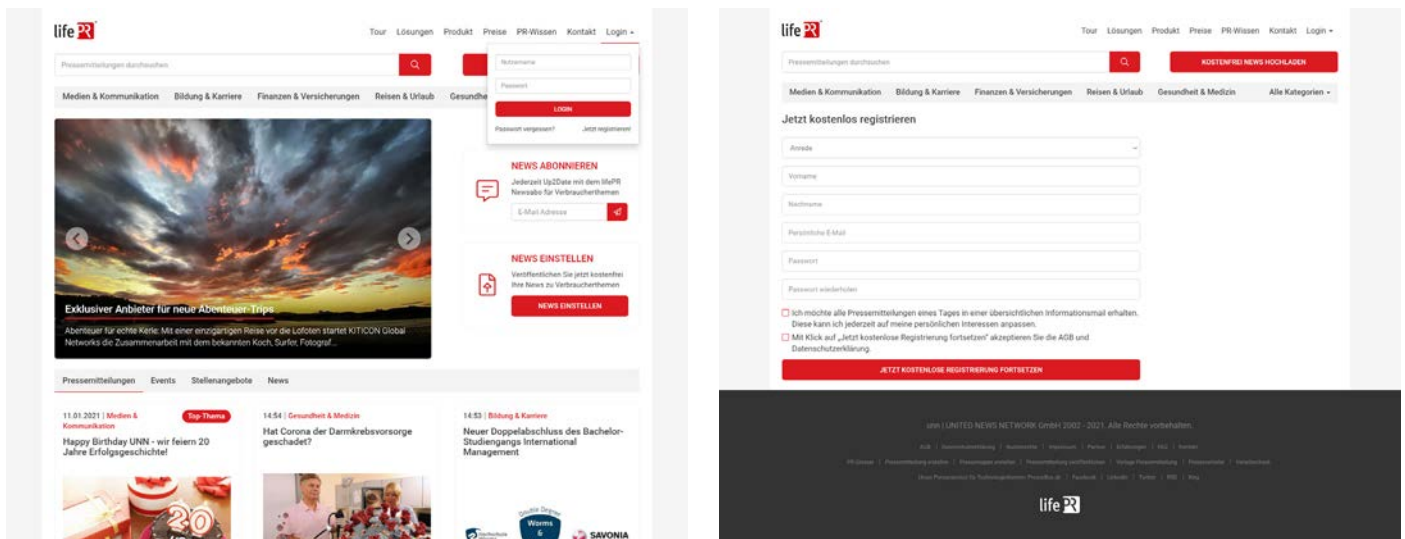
life PR

Tour Lösungen Produkt Preise PR-Wissen Kontakt Login

Pressemitteilungen durchsuchen

Nutzername

Passwort

LOGIN

Passwort vergessen? Jetzt registrieren

Medien & Kommunikation Bildung & Karriere Finanzen & Versicherungen Reisen & Urlaub Gesundheit

Exklusiver Anbieter für neue Abenteuer-Trips

Abenteuer für echte Kerle: Mit einer einzigartigen Reise vor die Lofoten startet KITICON Global Networks die Zusammenarbeit mit dem bekannten Koch, Surfer, Fotograf...

NEWS ABONNIEREN

Jederzeit Up2Date mit dem lifePR Newsabo für Verbraucherthemen

E-Mail Adresse

NEWS EINSTELLEN

Veröffentlichen Sie jetzt kostenfrei Ihre News zu Verbraucherthemen

NEWS EINSTELLEN

Pressemitteilungen Events Stellenangebote News

11.01.2021 | Medien & Kommunikation Top-Thema

Happy Birthday UNN - wir feiern 20 Jahre Erfolgsgeschichte!

14:54 | Gesundheit & Medizin

Hat Corona der Darmkrebsvorsorge geschadet?

14:53 | Bildung & Karriere

Neuer Doppelabschluss des Bachelor-Studiengangs International Management

Double Degree Worms & SAVONIA

life PR

Tour Lösungen Produkt Preise PR-Wissen Kontakt Login

Pressemitteilungen durchsuchen

KOSTENFREI NEWS HOCHLADEN

Medien & Kommunikation Bildung & Karriere Finanzen & Versicherungen Reisen & Urlaub Gesundheit & Medizin Alle Kategorien

Jetzt kostenlos registrieren

Anrede

Vorname

Nachname

Persönliche E-Mail

Passwort

Passwort wiederholen

Ich möchte alle Pressemitteilungen eines Tages in einer übersichtlichen Informationsmail erhalten. Diese kann ich jederzeit auf meine persönlichen Interessen anpassen.

Mit Klick auf „Jetzt kostenlose Registrierung fortsetzen" akzeptieren Sie die AGB und Datenschutzerklärung.

JETZT KOSTENLOSE REGISTRIERUNG FORTSETZEN

unn | UNITED NEWS NETWORK GmbH 2002 - 2021. Alle Rechte vorbehalten.

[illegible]

life PR